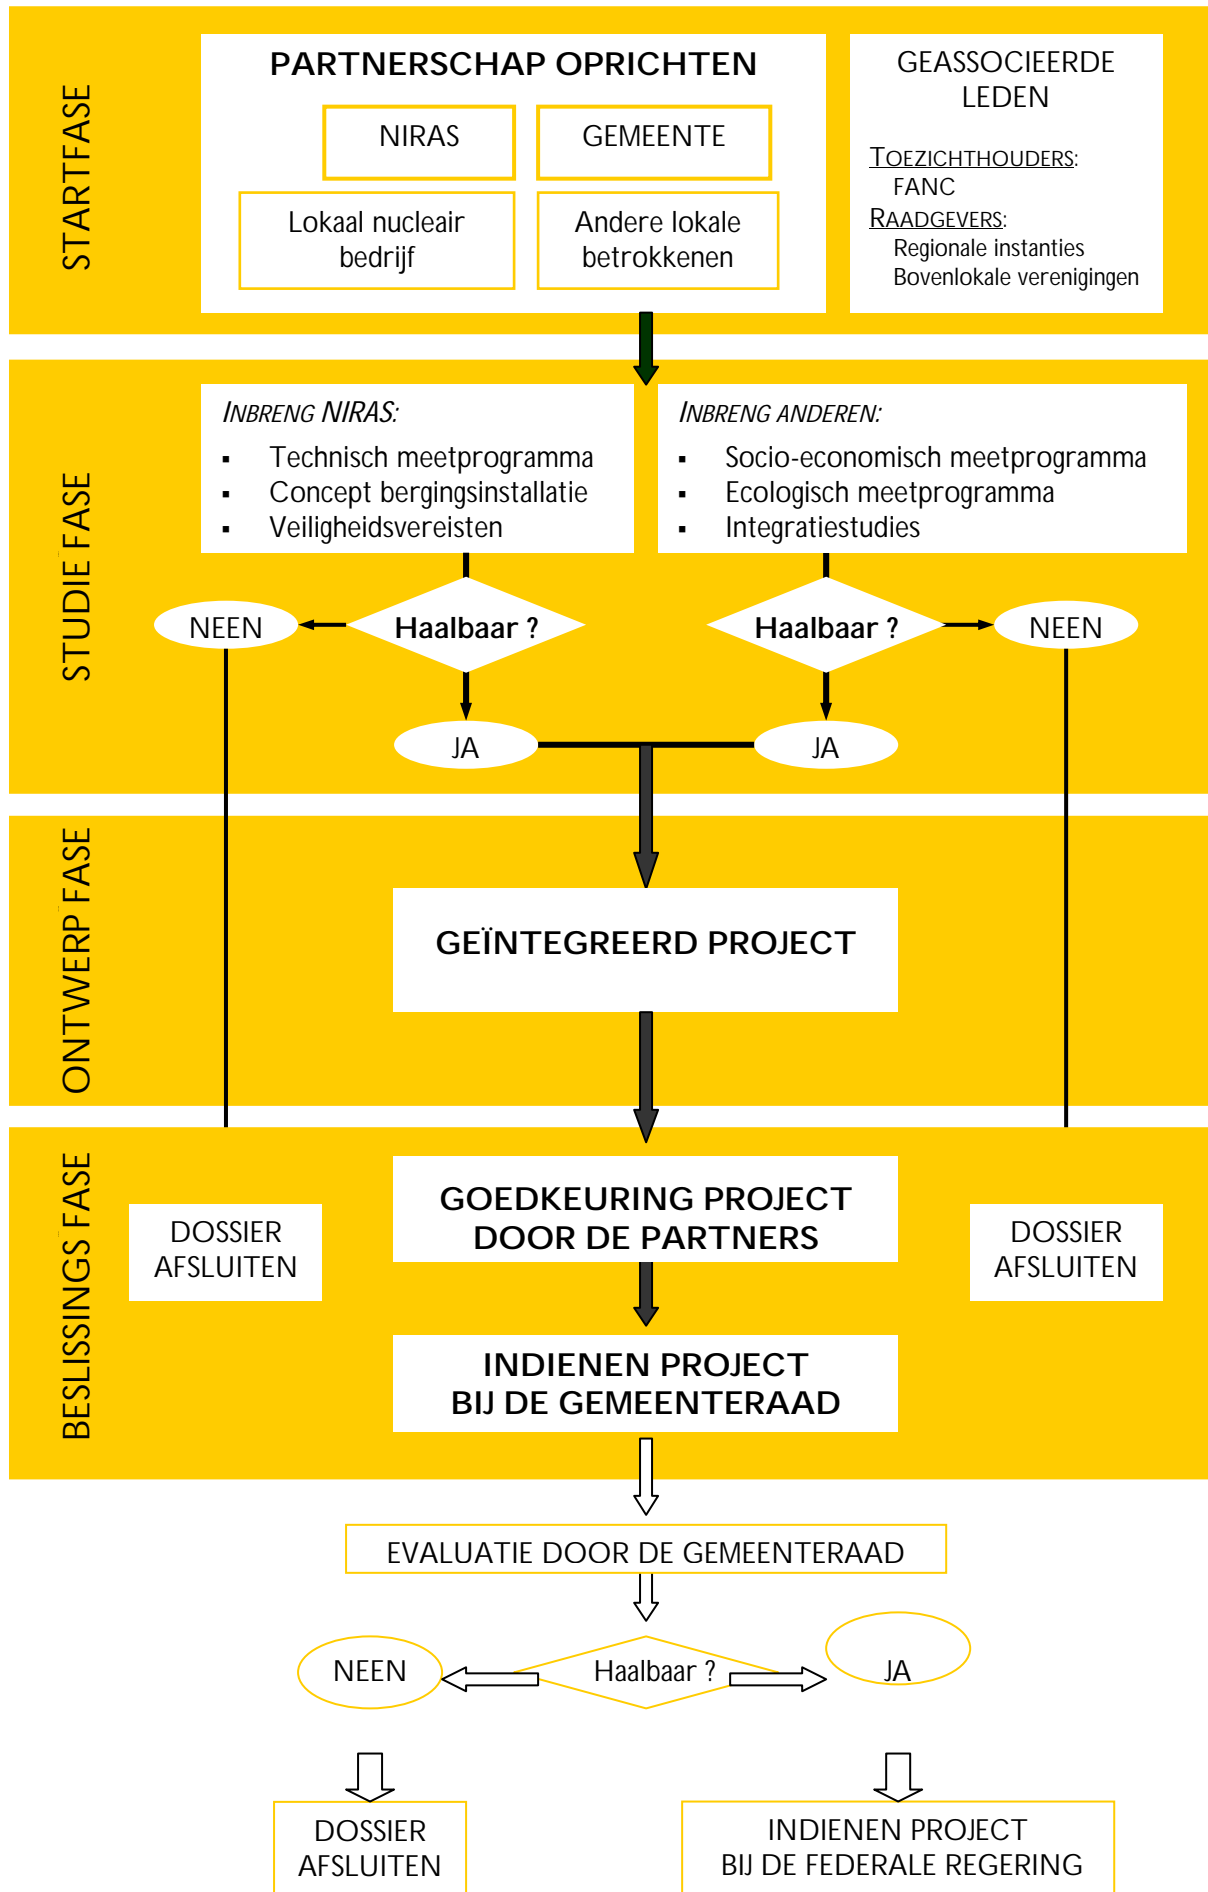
STARTFASE

PARTNERSCHAP OPRICHTEN

NIRAS

GEMEENTE

Lokaal nucleair bedrijf

Andere lokale betrokkenen

GEASSOCIEERDE LEDEN

TOEZICHTHOUDERS:
FANC
RAADGEVERS:
Regionale instanties
Bovenlokale verenigingen

STUDIE FASE

INBRENG NIRAS:
▪ Technisch meetprogramma
▪ Concept bergingsinstallatie
▪ Veiligheidsvereisten

INBRENG ANDEREN:
▪ Socio-economisch meetprogramma
▪ Ecologisch meetprogramma
▪ Integratiestudies

NEEN

Haalbaar ?

Haalbaar ?

NEEN

JA

JA

ONTWERP FASE

GEÏNTEGREERD PROJECT

BESLISSINGS FASE

DOSSIER AFSLUITEN

GOEDKEURING PROJECT DOOR DE PARTNERS

DOSSIER AFSLUITEN

INDIENEN PROJECT BIJ DE GEMEENTERAAD

EVALUATIE DOOR DE GEMEENTERAAD

NEEN

Haalbaar ?

JA

DOSSIER AFSLUITEN

INDIENEN PROJECT BIJ DE FEDERALE REGERING